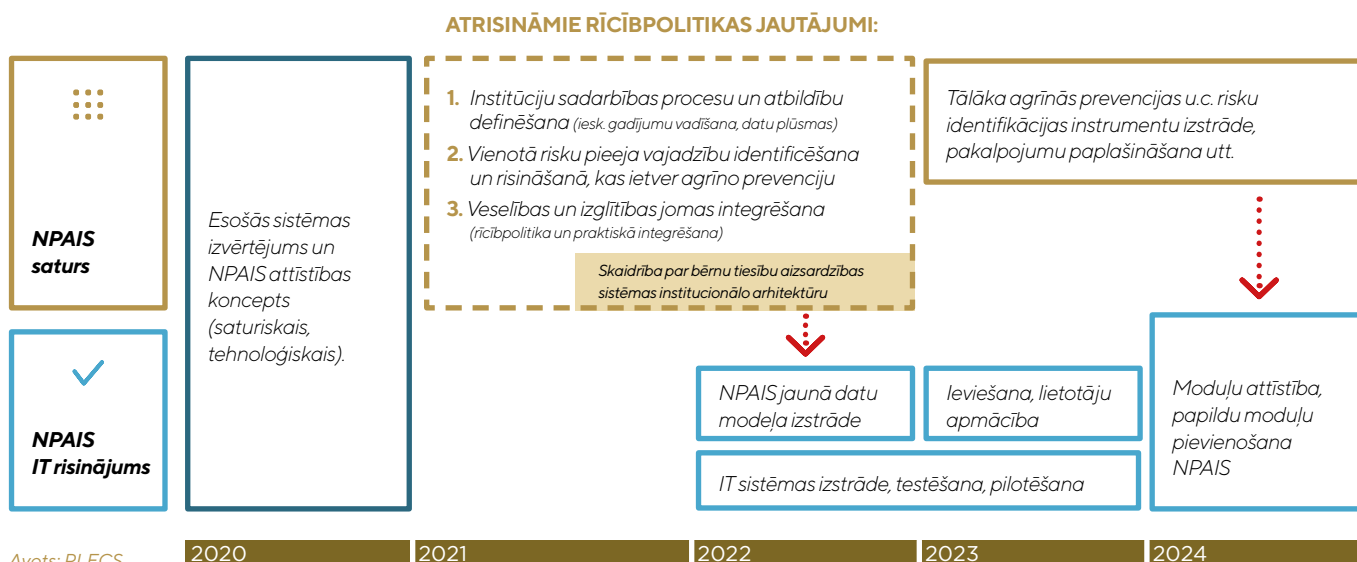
ATRISINĀMIE RĪCĪBPOLITIKAS JAUTĀJUMI:

NPAIS saturs

NPAIS IT risinājums

Esošās sistēmas izvērtējums un NPAIS attīstības koncepts (saturiskais, tehnoloģiskais).

1. Institūciju sadarbības procesu un atbildību definēšana (iesk. gadījumu vadīšana, datu plūsmas)
2. Vienotā risku pieeja vajadzību identificēšana un risināšanā, kas ietver agrīno prevenciju
3. Veselības un izglītības jomas integrēšana (rīcībpolitika un praktiskā integrēšana)

Skaidrība par bērnu tiesību aizsardzības sistēmas institucionālo arhitektūru

Tālāka agrīnās prevencijas u.c. risku identifikācijas instrumentu izstrāde, pakalpojumu paplašināšana utt.

NPAIS jaunā datu modeļa izstrāde

Ieviešana, lietotāju apmācība

IT sistēmas izstrāde, testēšana, pilotēšana

Moduļu attīstība, papildu moduļu pievienošana NPAIS

Avots: PLECS

2020 2021 2022 2023 2024